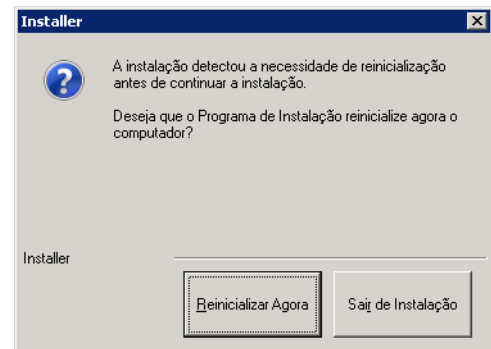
Installer

A instalação detectou a necessidade de reinicialização antes de continuar a instalação.

Deseja que o Programa de Instalação reinicialize agora o computador?

Installer

Reinicializar Agora

Sair de Instalação